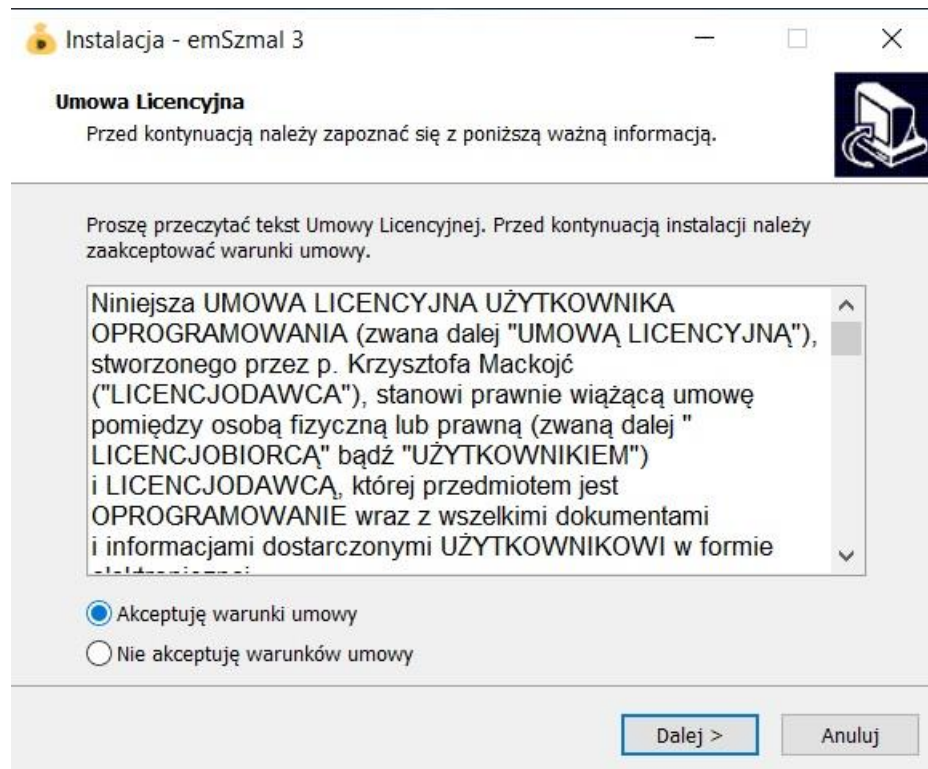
Instalacja - emSzmal 3

Umowa Licencyjna
Przed kontynuacją należy zapoznać się z poniższą ważną informacją.

Proszę przeczytać tekst Umowy Licencyjnej. Przed kontynuacją instalacji należy zaakceptować warunki umowy.

Niniejsza UMOWA LICENCYJNA UŻYTKOWNIKA OPROGRAMOWANIA (zwana dalej "UMOWĄ LICENCYJNĄ"), stworzonego przez p. Krzysztofa Mackojć ("LICENCJODAWCA"), stanowi prawnie wiążącą umowę pomiędzy osobą fizyczną lub prawną (zwaną dalej " LICENCJOBIORCĄ" bądź "UŻYTKOWNIKIEM") i LICENCJODAWCĄ, której przedmiotem jest OPROGRAMOWANIE wraz z wszelkimi dokumentami i informacjami dostarczonymi UŻYTKOWNIKOWI w formie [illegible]

Akceptuję warunki umowy
Nie akceptuję warunków umowy

Dalej >
Anuluj